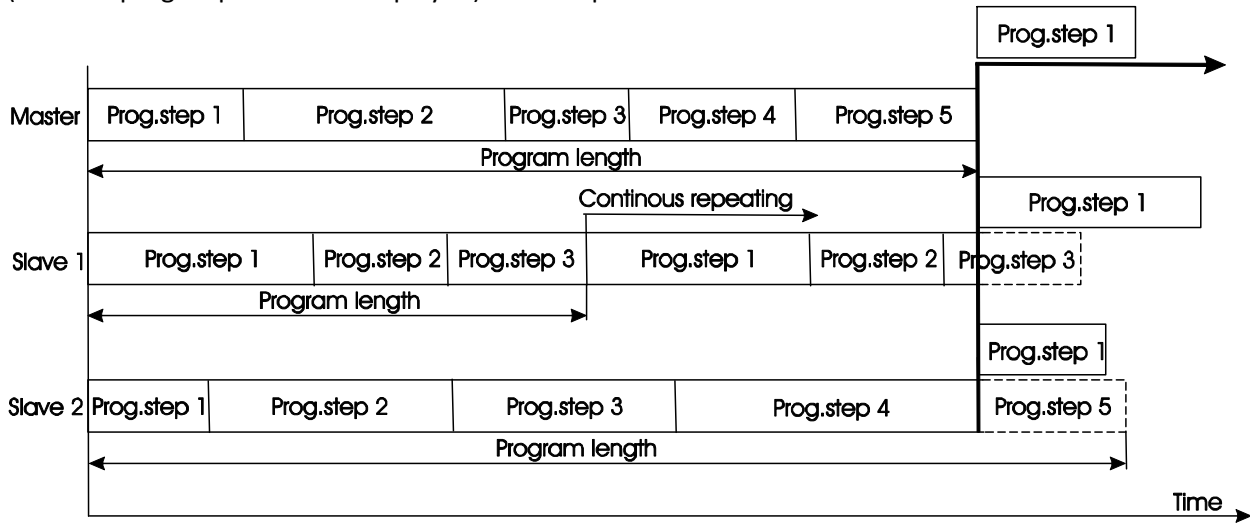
Prog.step 1

Master Prog.step 1 Prog.step 2 Prog.step 3 Prog.step 4 Prog.step 5

Program length

Continous repeating

Prog.step 1

Slave 1 Prog.step 1 Prog.step 2 Prog.step 3 Prog.step 1 Prog.step 2 Prog.step 3

Program length

Prog.step 1

Slave 2 Prog.step 1 Prog.step 2 Prog.step 3 Prog.step 4 Prog.step 5

Program length

Time